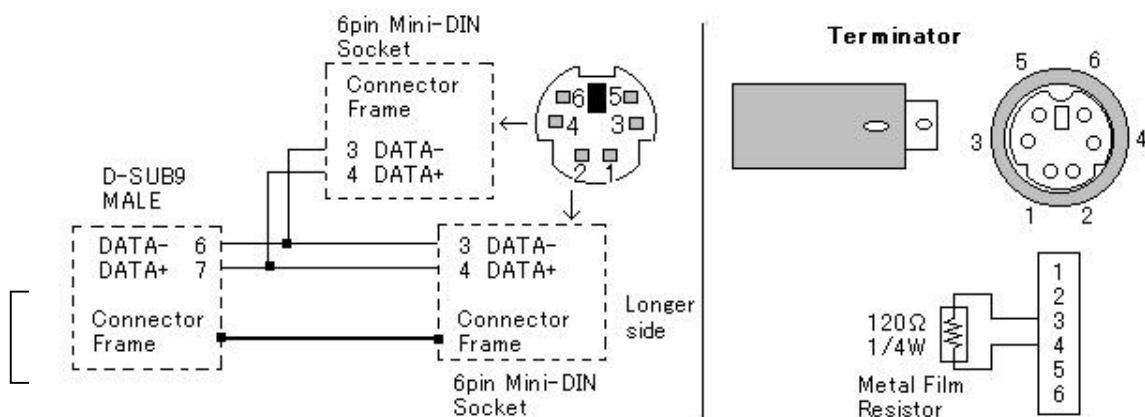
6pin Mini-DIN Socket

Connector Frame

3 DATA-
4 DATA+

6 5
4 3
2 1

D-SUB9 MALE

DATA- 6
DATA+ 7

Connector Frame

3 DATA-
4 DATA+

Connector Frame

Longer side

6pin Mini-DIN Socket

Terminator

5 6
3 4
1 2

120Ω
1/4W

Metal Film Resistor

1
2
3
4
5
6